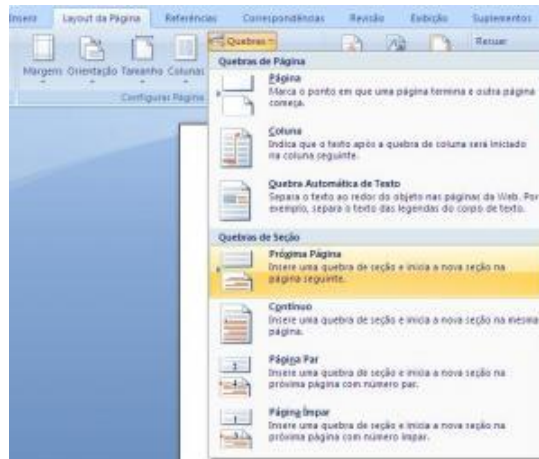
Inserir Layout da Página Referências Correspondências Revisão Exibição Suplementos

Margens Orientação Tamanho Colunas

Configurar Página

Quebras

Recuar

Quebras de Página

Página
Marca o ponto em que uma página termina e outra página começa.

Coluna
Indica que o texto após a quebra de coluna será iniciado na coluna seguinte.

Quebra Automática de Texto
Separa o texto ao redor do objeto nas páginas da Web. Por exemplo, separa o texto das legendas do corpo de texto.

Quebras de Seção

Próxima Página
Insere uma quebra de seção e inicia a nova seção na página seguinte.

Contínuo
Insere uma quebra de seção e inicia a nova seção na mesma página.

Página Par
Insere uma quebra de seção e inicia a nova seção na próxima página com número par.

Página Ímpar
Insere uma quebra de seção e inicia a nova seção na próxima página com número ímpar.